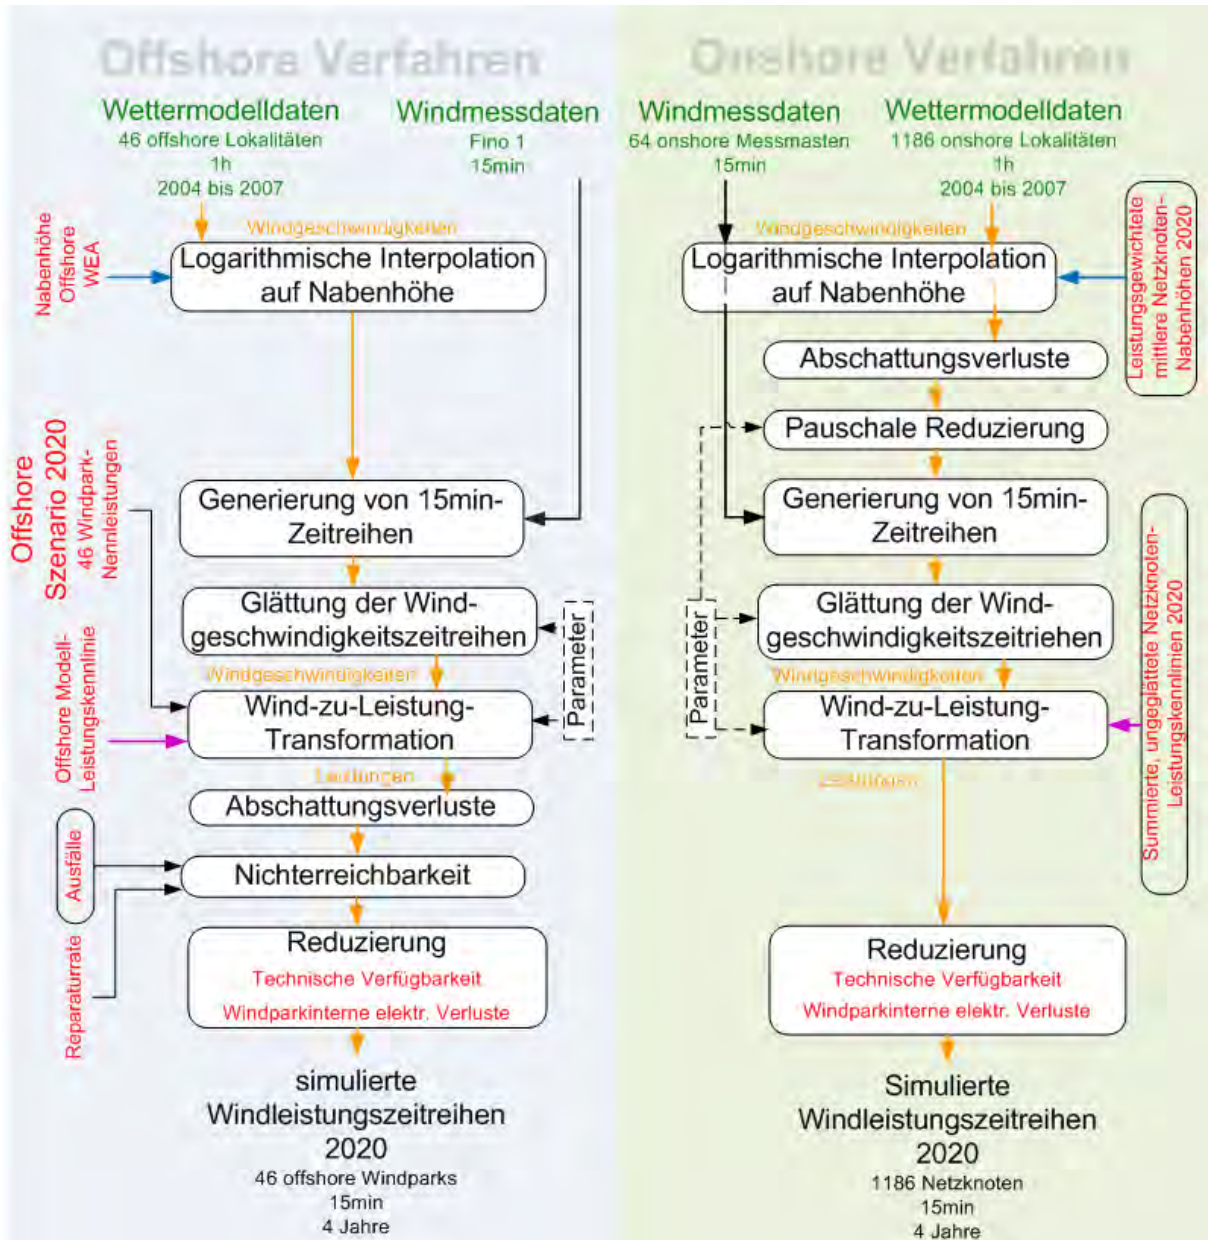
Offshore Verfahren

Wettermodelldaten
46 offshore Lokalitäten
1h
2004 bis 2007

Windmessdaten
Fino 1
15min

Nabenhöhe Offshore WEA

Windgeschwindigkeiten

Logarithmische Interpolation auf Nabenhöhe

Offshore Szenario 2020
46 Windpark-Nennleistungen

Generierung von 15min-Zeitreihen

Glättung der Windgeschwindigkeitszeitreihen

Parameter

Windgeschwindigkeiten

Offshore Modell-Leistungskennlinie

Wind-zu-Leistung-Transformation

Leistungen

Abschattungsverluste

Ausfälle

Nichterreichbarkeit

Reparaturrate

Reduzierung
Technische Verfügbarkeit
Windparkinterne elektr. Verluste

simulierte Windleistungszeitreihen 2020
46 offshore Windparks
15min
4 Jahre

Onshore Verfahren

Windmessdaten
64 onshore Messmasten
15min

Wettermodelldaten
1186 onshore Lokalitäten
1h
2004 bis 2007

Windgeschwindigkeiten

Leistungsgewichtete mittlere Netzknoten-Nabenhöhen 2020

Logarithmische Interpolation auf Nabenhöhe

Abschattungsverluste

Pauschale Reduzierung

Generierung von 15min-Zeitreihen

Parameter

Glättung der Windgeschwindigkeitszeitriehen

Windgeschwindigkeiten

Wind-zu-Leistung-Transformation

Summierte, ungeglättete Netzknoten-Leistungskennlinien 2020

Leistungen

Reduzierung
Technische Verfügbarkeit
Windparkinterne elektr. Verluste

Simulierte Windleistungszeitreihen 2020
1186 Netzknoten
15min
4 Jahre